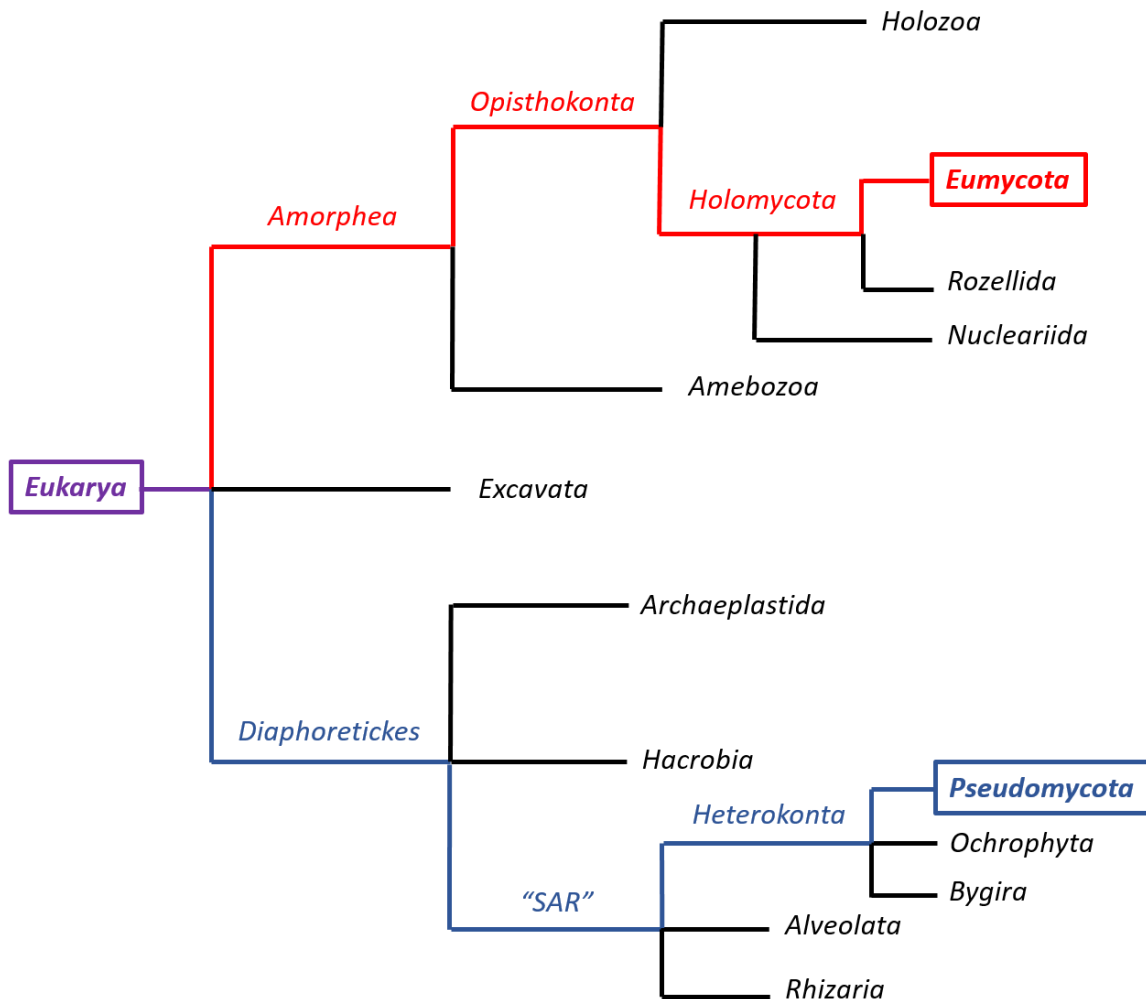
Holozoa

Opisthokonta

Eumycota

Holomycota

Amorphea

Rozellida

Nucleariida

Amebozoa

Eukarya

Excavata

Archaeplastida

Diaphoretickes

Hacrobia

Pseudomycota

Heterokonta

Ochrophyta

Bygira

“SAR”

Alveolata

Rhizaria